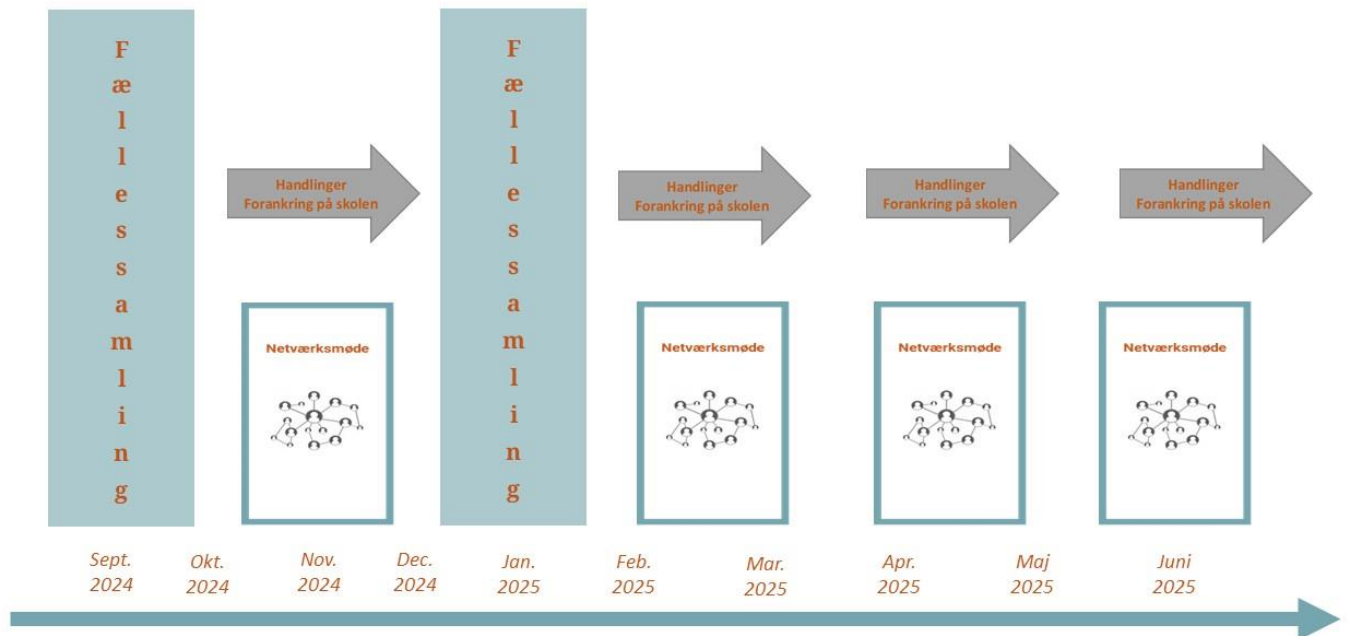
Fællessamling

Handlinger
Forankring på skolen

Netværksmøde

Fællessamling

Handlinger
Forankring på skolen

Netværksmøde

Handlinger
Forankring på skolen

Netværksmøde

Handlinger
Forankring på skolen

Netværksmøde

Sept. 2024

Okt. 2024

Nov. 2024

Dec. 2024

Jan. 2025

Feb. 2025

Mar. 2025

Apr. 2025

Maj 2025

Juni 2025